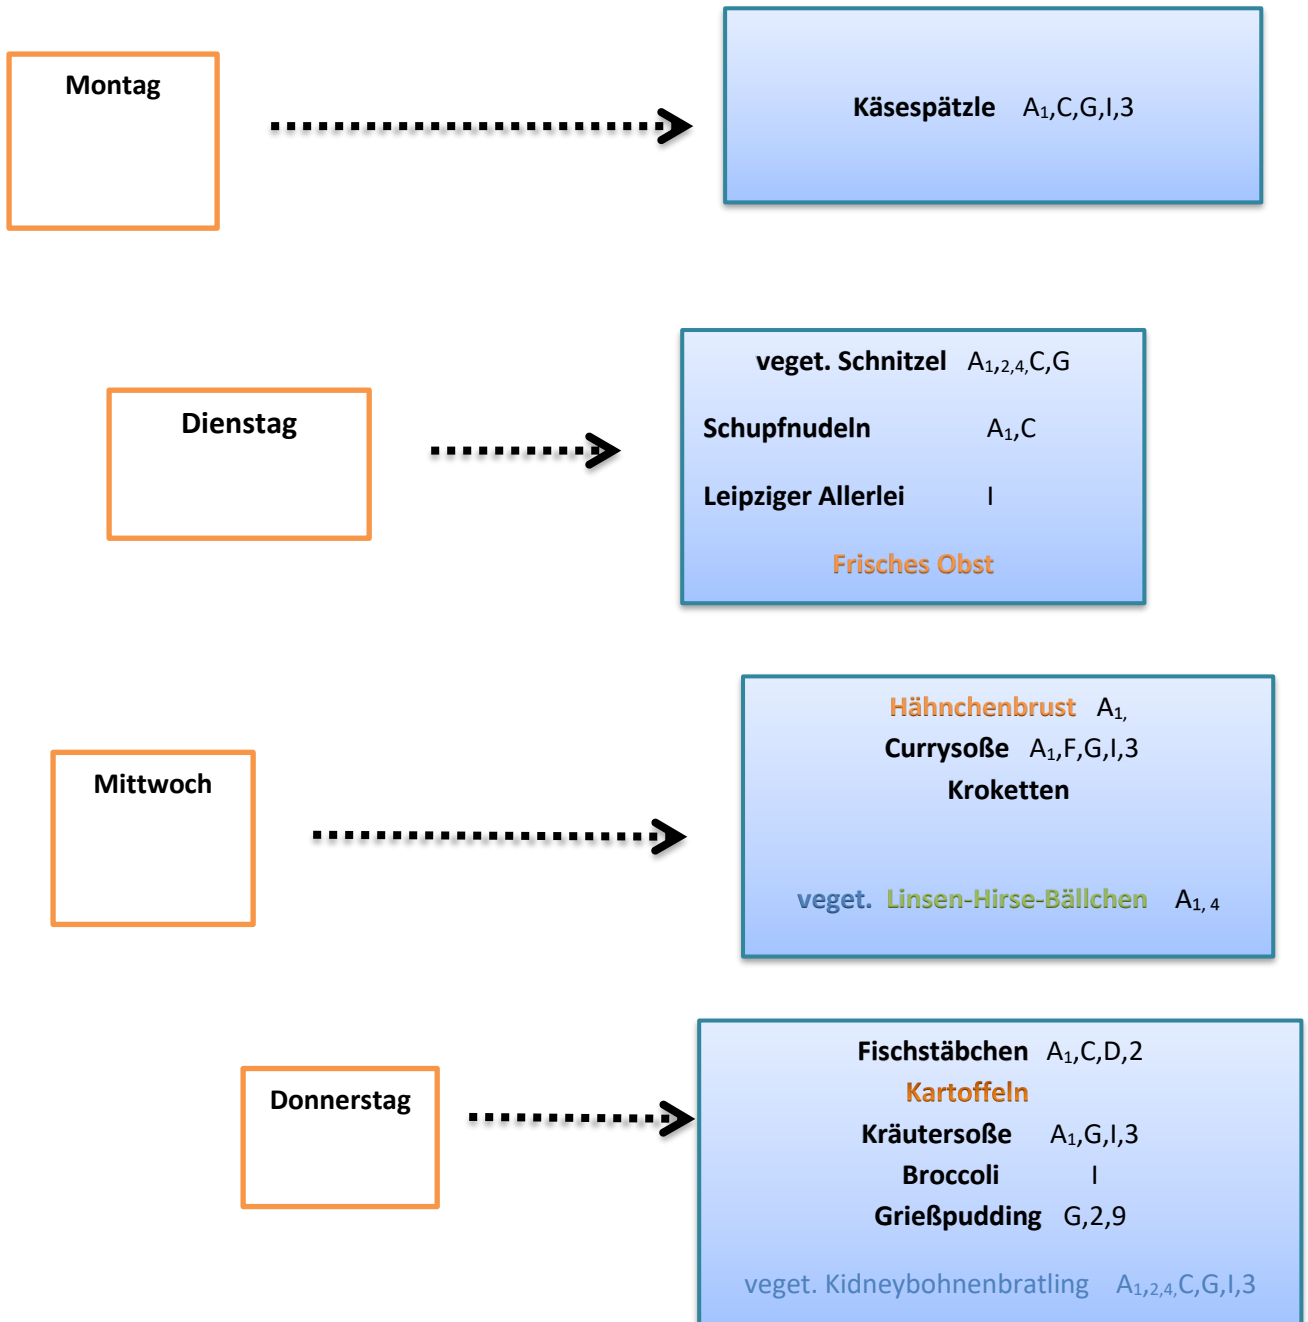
Montag

Käsespätzle $A_1$,C,G,I,3

Dienstag

veget. Schnitzel $A_{1,2,4,}$C,G

Schupfnudeln $A_1$,C

Leipziger Allerlei I

Frisches Obst

Mittwoch

Hähnchenbrust $A_{1,}$

Currysoße $A_1$,F,G,I,3

Kroketten

veget. Linsen-Hirse-Bällchen $A_{1,4}$

Donnerstag

Fischstäbchen $A_1$,C,D,2

Kartoffeln

Kräutersoße $A_1$,G,I,3

Broccoli I

Grießpudding G,2,9

veget. Kidneybohnenbratling $A_{1,2,4,}$C,G,I,3